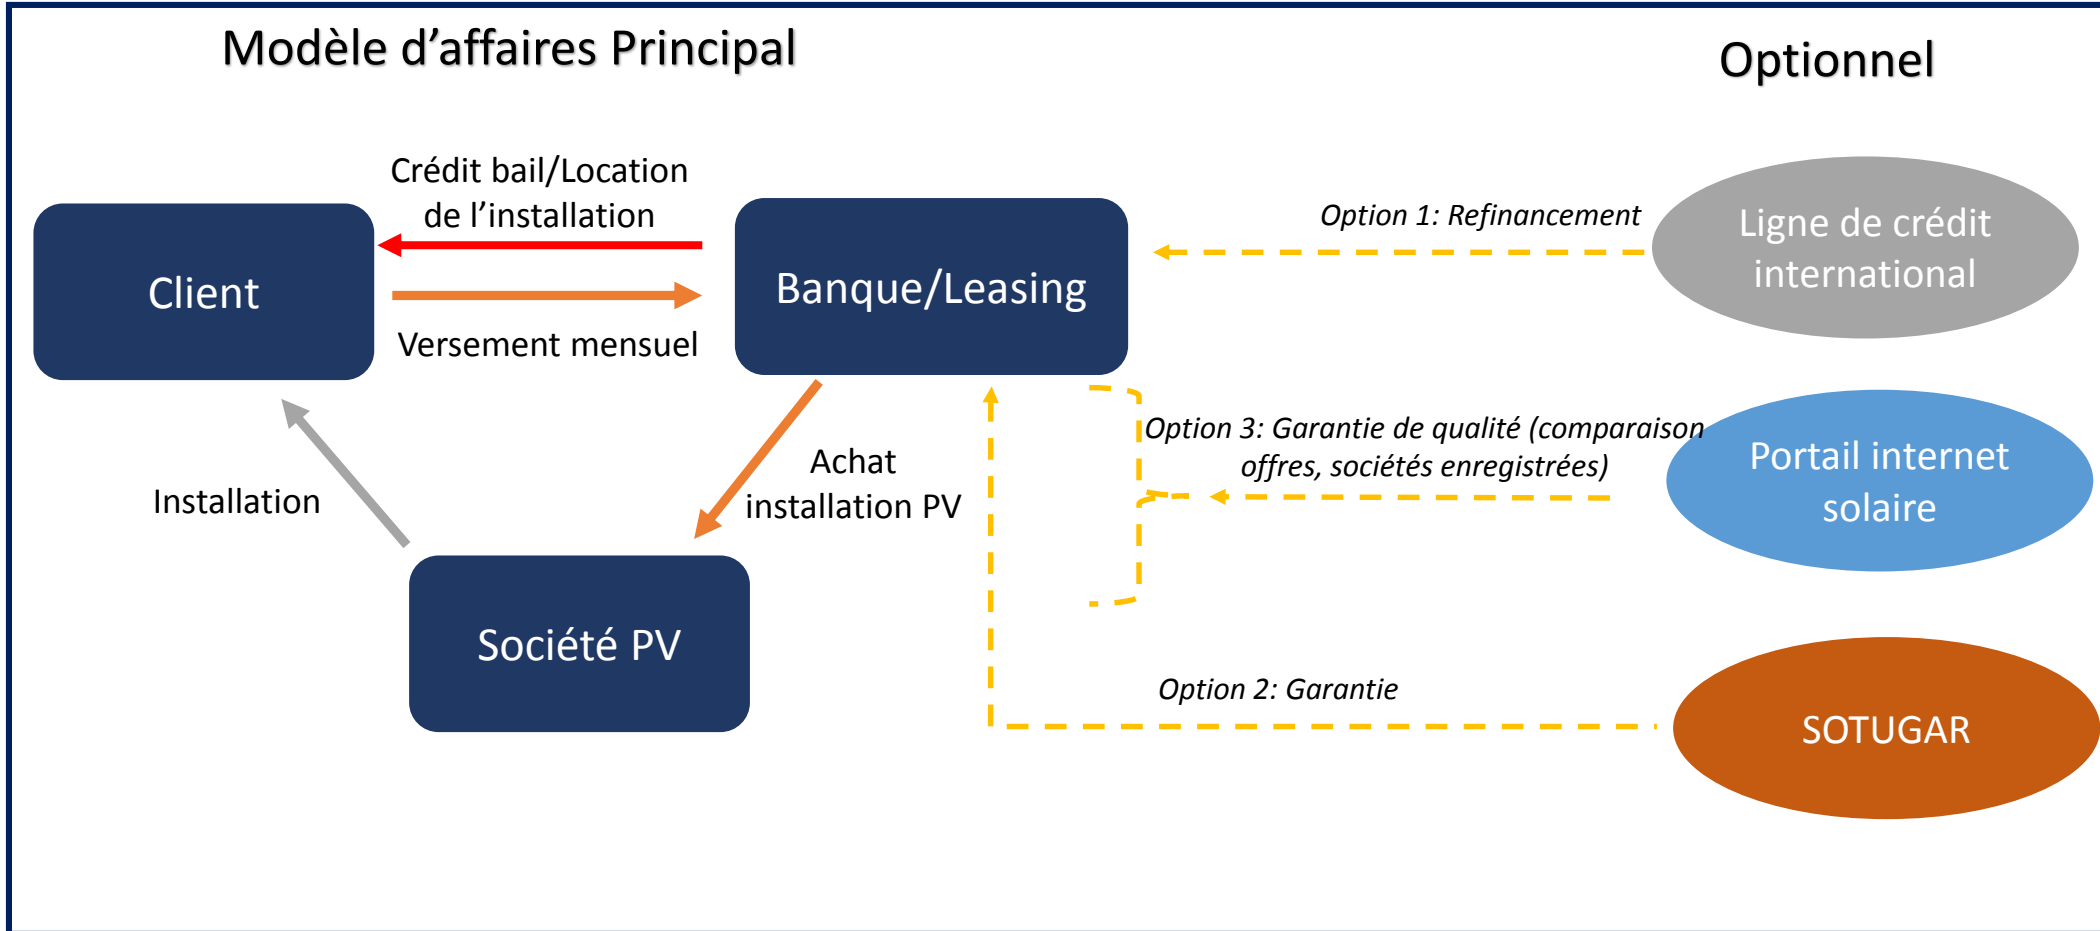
Modèle d'affaires Principal

Optionnel

Crédit bail/Location de l'installation

Client

Versement mensuel

Banque/Leasing

Option 1: Refinancement

Ligne de crédit international

Option 3: Garantie de qualité (comparaison offres, sociétés enregistrées)

Portail internet solaire

Installation

Achat installation PV

Société PV

Option 2: Garantie

SOTUGAR